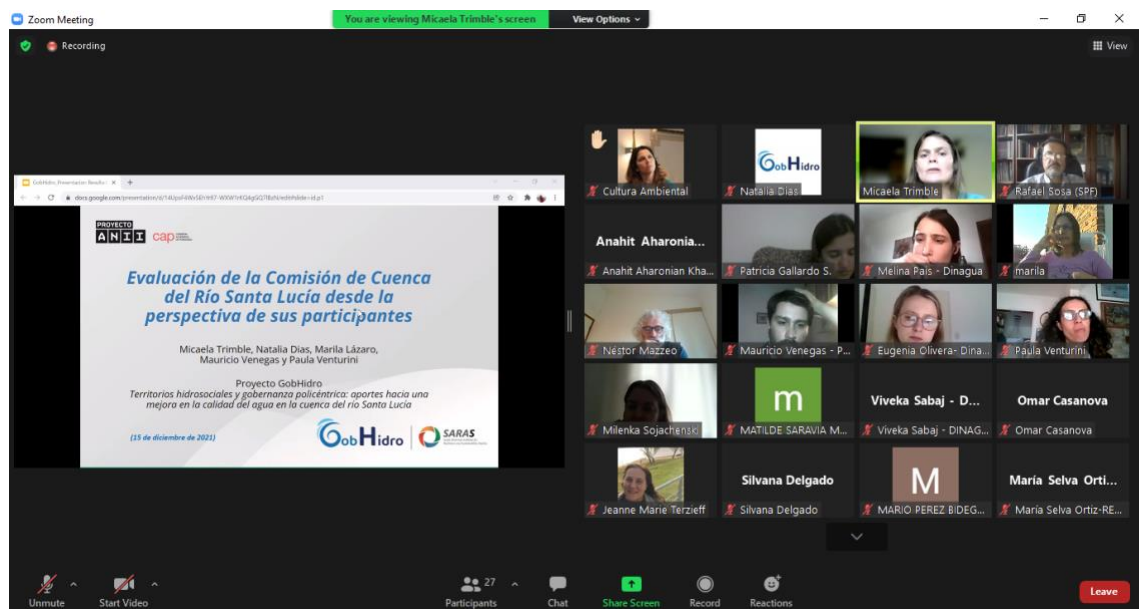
Zoom Meeting

You are viewing Micaela Trimble's screen

View Options

Recording

View

GobHidro_Presentación Resultados

docs.google.com/presentation/d/14UpsF4Wv5EI-Yt67-W8W7vKGAgGQ7BbhI/edit#slide=id.p1

PROYECTO ANII cap

Evaluación de la Comisión de Cuenca del Río Santa Lucía desde la perspectiva de sus participantes

Micaela Trimble, Natalia Dias, Marila Lázaro, Mauricio Venegas y Paula Venturini

Proyecto GobHidro
Territorios hidrosociales y gobernanza policéntrica: aportes hacia una mejora en la calidad del agua en la cuenca del río Santa Lucía

(15 de diciembre de 2021)

GobHidro

SARAS

Cultura Ambiental

GobHidro

Natalia Dias

Micaela Trimble

Rafael Sosa (SPF)

Anahit Aharonia...

Anahit Aharonian Kha...

Patricia Gallardo S.

Melina Pais - Dinagua

marila

Néstor Mazzeo

Mauricio Venegas - P...

Eugenia Olivera- Dina...

Paula Venturini

Milenka Sojachenski

m

MATILDE SARAVIA M...

Viveka Sabaj - D...

Viveka Sabaj - DINAG...

Omar Casanova

Omar Casanova

Jeanne Marie Terzieff

Silvana Delgado

Silvana Delgado

M

MARIO PEREZ BIDEG...

María Selva Orti...

María Selva Ortiz-RE...

Unmute

Start Video

27

Participants

Chat

Share Screen

Record

Reactions

Leave